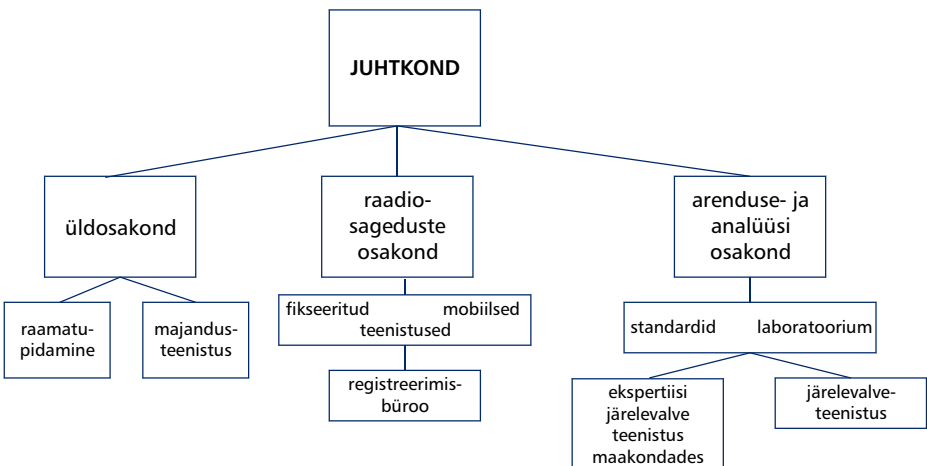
JUHTKOND

üldosakond

raadio-sageduste osakond

arenduse- ja analüüsi osakond

raamatupidamine

majandusteenistus

fikseeritud mobiilsed teenistused

registreerimisbüroo

standardid laboratoorium

ekspertiisi järelevalve teenistus maakondades

järelevalveteenistus